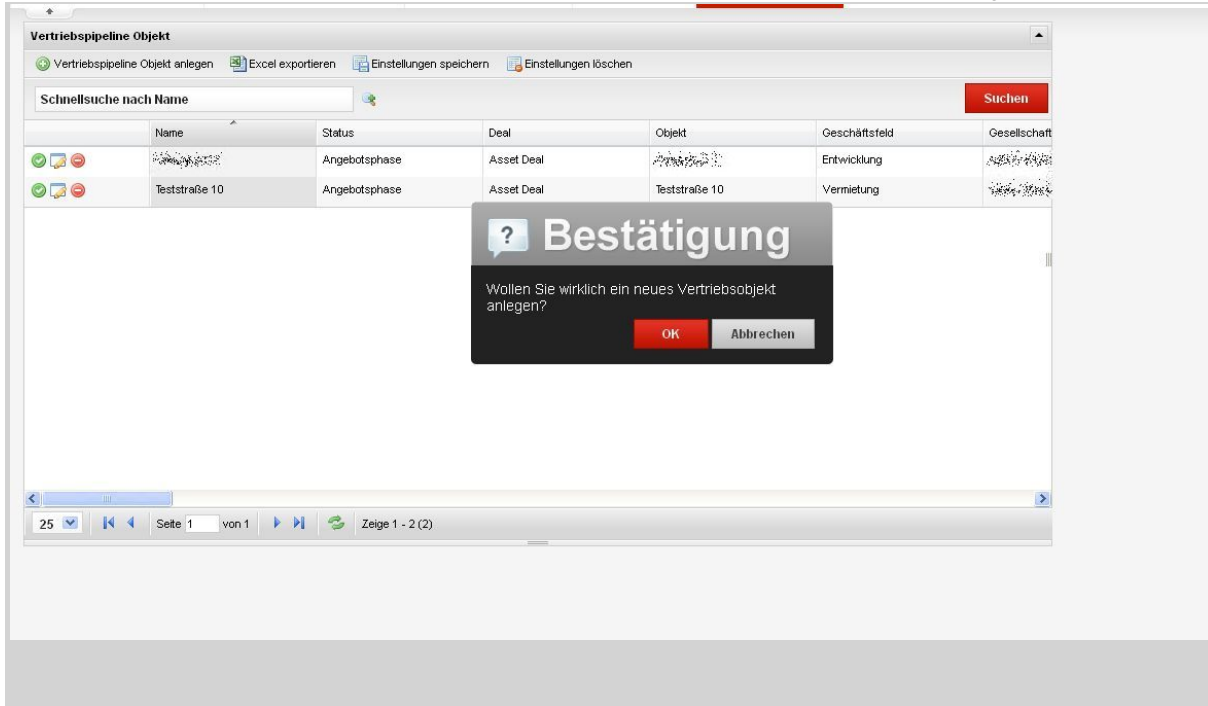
Vertriebspipeline Objekt

Vertriebspipeline Objekt anlegen Excel exportieren Einstellungen speichern Einstellungen löschen

Schnellsuche nach Name

Suchen

| | Name | Status | Deal | Objekt | Geschäftsfeld | Gesellschaft |
|---|---|---|---|---|---|---|
| | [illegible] | Angebotsphase | Asset Deal | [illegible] | Entwicklung | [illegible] |
| | Teststraße 10 | Angebotsphase | Asset Deal | Teststraße 10 | Vermietung | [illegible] |

? Bestätigung

Wollen Sie wirklich ein neues Vertriebsobjekt anlegen?

OK Abbrechen

25 Seite 1 von 1 Zeige 1 - 2 (2)